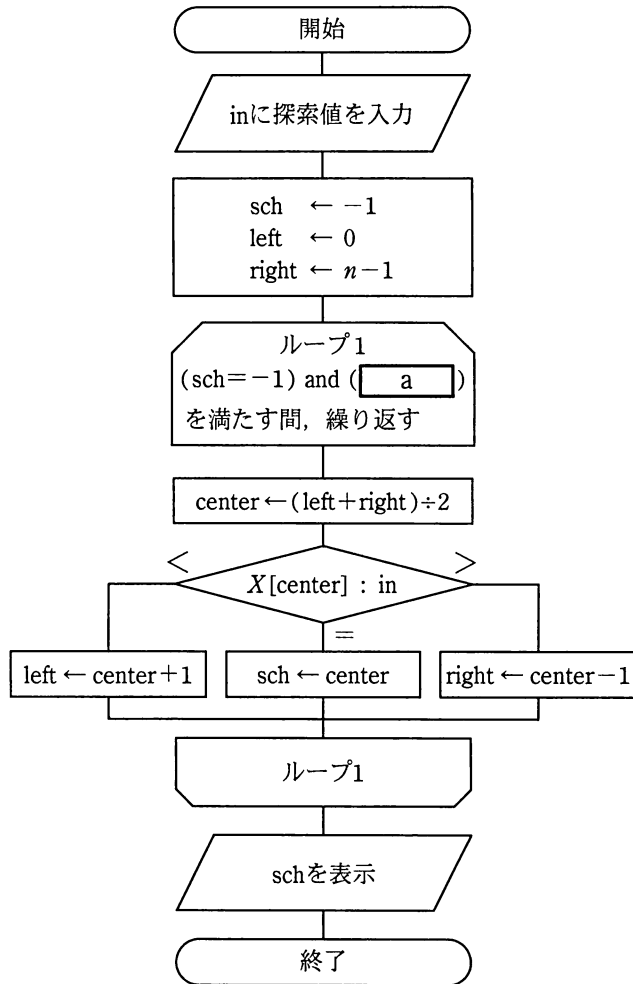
開始

inに探索値を入力

sch $\leftarrow -1$
left $\leftarrow 0$
right $\leftarrow n-1$

ループ1
(sch$=-1$) and ( a )
を満たす間，繰り返す

center $\leftarrow$ (left$+$right)$\div 2$

$X$[center] : in

<

=

>

left $\leftarrow$ center$+1$

sch $\leftarrow$ center

right $\leftarrow$ center$-1$

ループ1

schを表示

終了